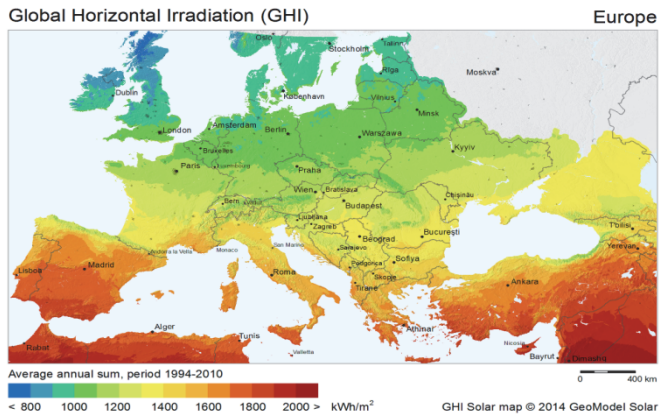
Global Horizontal Irradiation (GHI)

Europe

Oslo
Stockholm
Tallinn
Riga
Moskva
Dublin
København
Vilnius
Minsk
London
Amsterdam
Berlin
Warszawa
Bruxelles
Kyyiv
Paris
Luxembourg
Praha
Wien
Bratislava
Chişinău
Bern
Vaduz
Budapest
Ljubljana
Zagreb
Bucureşti
Monaco
San Marino
Sarajevo
Beograd
Tbilisi
Andorra la Vella
Podgorica
Sofiya
Yerevan
Lisboa
Madrid
Roma
Skopje
Tiranë
Ankara
Alger
Tunis
Athinai
Valletta
Nicosia
Rabat
Bayrut
Dimashq

Average annual sum, period 1994-2010

< 800 1000 1200 1400 1600 1800 2000 > kWh/m$^2$

0 400 km

GHI Solar map © 2014 GeoModel Solar